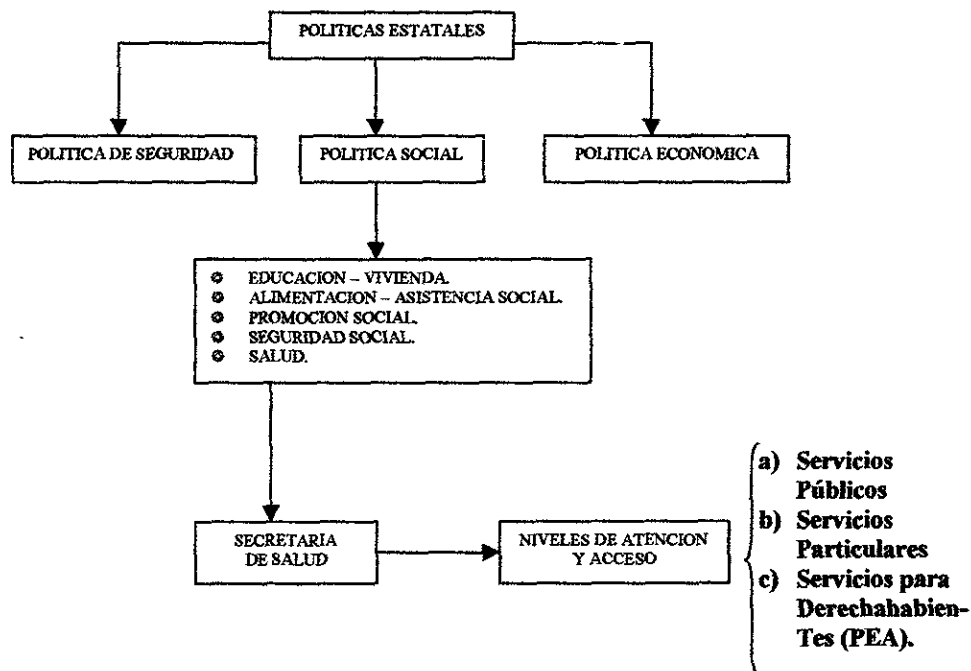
POLITICAS ESTATALES

POLITICA DE SEGURIDAD

POLITICA SOCIAL

POLITICA ECONOMICA

EDUCACION – VIVIENDA.
ALIMENTACION – ASISTENCIA SOCIAL.
PROMOCION SOCIAL.
SEGURIDAD SOCIAL.
SALUD.

SECRETARIA DE SALUD

NIVELES DE ATENCION Y ACCESO

a) Servicios Públicos
b) Servicios Particulares
c) Servicios para Derechahabien-Tes (PEA).